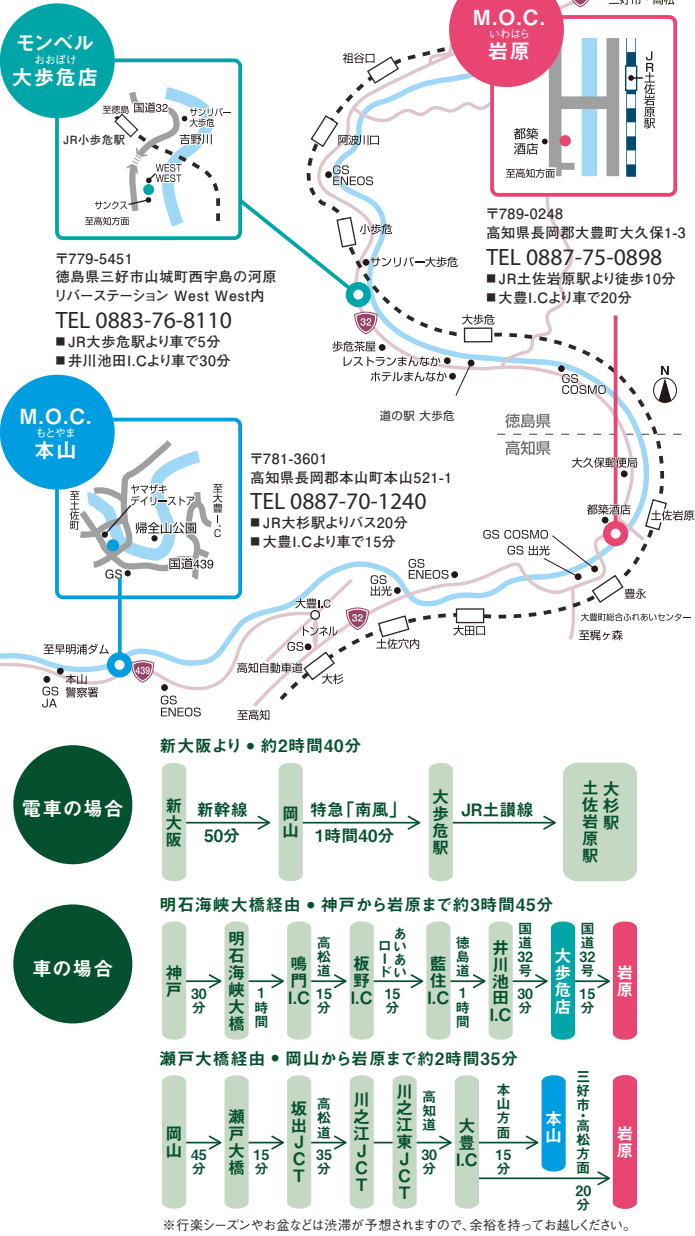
モンベル
おおぼけ
大歩危店

至徳島 国道32 サンリバー大歩危
JR小歩危駅 吉野川
WEST WEST
サンクス
至高知方面

〒779-5451
徳島県三好市山城町西宇島の河原
リバーステーション West West内
TEL 0883-76-8110
■ JR大歩危駅より車で5分
■ 井川池田I.Cより車で30分

M.O.C.
いわはら
岩原

三好市・高松
JR土佐岩原駅
都築酒店
至高知方面

〒789-0248
高知県長岡郡大豊町大久保1-3
TEL 0887-75-0898
■ JR土佐岩原駅より徒歩10分
■ 大豊I.Cより車で20分

祖谷口
阿波川口
GS ENEOS
小歩危
サンリバー大歩危
32
歩危茶屋
レストランまんなか
ホテルまんなか
道の駅 大歩危
大歩危
GS COSMO
N
徳島県
高知県
大久保郵便局
都築酒店
土佐岩原
GS COSMO
GS 出光
豊永
大豊町総合ふれあいセンター
至梶ヶ森
GS ENEOS
GS 出光
大田口
土佐穴内
大豊I.C
トンネル
GS
32
高知自動車道
大杉
至高知

M.O.C.
もとやま
本山

ヤマザキデイリーストア
至土佐町
至大豊I.C
帰全山公園
国道439
GS

〒781-3601
高知県長岡郡本山町本山521-1
TEL 0887-70-1240
■ JR大杉駅よりバス20分
■ 大豊I.Cより車で15分

至早明浦ダム
本山警察署
GS JA
439
GS ENEOS

新大阪より ● 約2時間40分
電車の場合
新大阪 新幹線 50分 岡山 特急「南風」 1時間40分 大歩危駅 JR土讃線 大杉駅 土佐岩原駅

明石海峡大橋経由 ● 神戸から岩原まで約3時間45分
車の場合
神戸 30分 明石海峡大橋 1時間 鳴門I.C 高松道 15分 板野I.C あいあいロード 15分 藍住I.C 徳島道 1時間 井川池田I.C 国道32号 30分 大歩危店 国道32号 15分 岩原

瀬戸大橋経由 ● 岡山から岩原まで約2時間35分
岡山 45分 瀬戸大橋 15分 坂出JCT 高松道 35分 川之江JCT 川之江東JCT 高知道 30分 大豊I.C 本山方面 15分 本山 三好市・高松方面 20分 岩原

※行楽シーズンやお盆などは渋滞が予想されますので、余裕を持ってお越しください。